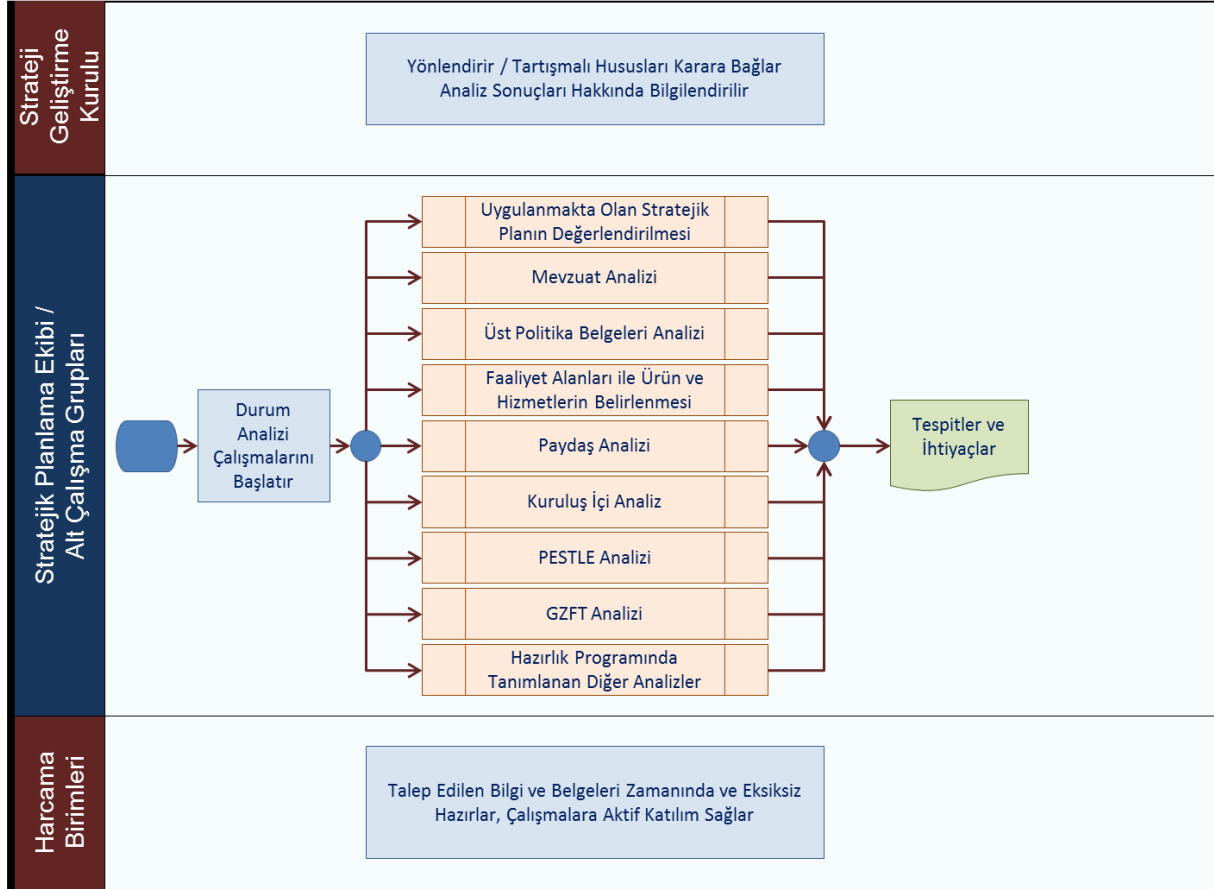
Strateji Geliştirme Kurulu

Yönlendirir / Tartışmalı Hususları Karara Bağlar Analiz Sonuçları Hakkında Bilgilendirilir

Stratejik Planlama Ekibi / Alt Çalışma Grupları

Durum Analizi Çalışmalarını Başlatır

Uygulanmakta Olan Stratejik Planın Değerlendirilmesi

Mevzuat Analizi

Üst Politika Belgeleri Analizi

Faaliyet Alanları ile Ürün ve Hizmetlerin Belirlenmesi

Paydaş Analizi

Kuruluş İçi Analiz

PESTLE Analizi

GZFT Analizi

Hazırlık Programında Tanımlanan Diğer Analizler

Tespitler ve İhtiyaçlar

Harcama Birimleri

Talep Edilen Bilgi ve Belgeleri Zamanında ve Eksiksiz Hazırlar, Çalışmalara Aktif Katılım Sağlar